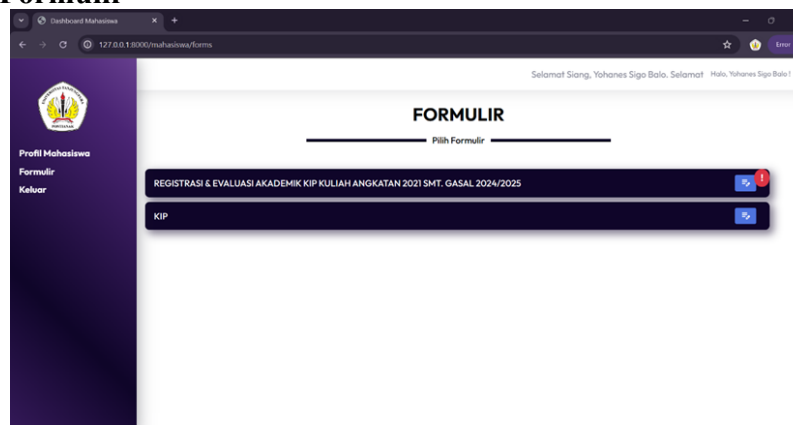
Formulir

Dashboard Mahasiswa

127.0.0.1:8000/mahasiswa/forms

Error

Selamat Siang, Yohanes Sigo Balo. Selamat Halo, Yohanes Sigo Balo !

Profil Mahasiswa
Formulir
Keluar

FORMULIR

Pilih Formulir

REGISTRASI & EVALUASI AKADEMIK KIP KULIAH ANGKATAN 2021 SMT. GASAL 2024/2025

!

KIP